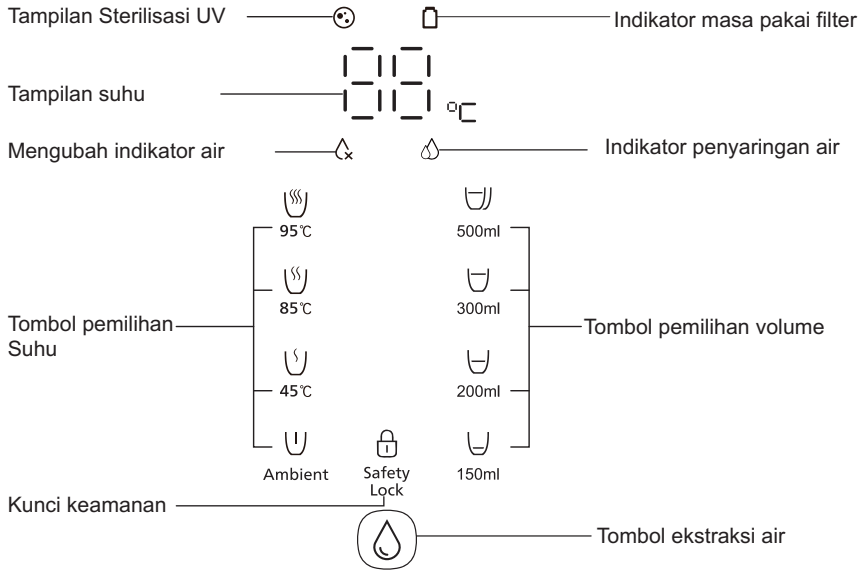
Tampilan Sterilisasi UV

Indikator masa pakai filter

Tampilan suhu

°C

Mengubah indikator air

Indikator penyaringan air

95℃

500ml

85℃

300ml

Tombol pemilihan Suhu

Tombol pemilihan volume

45℃

200ml

Ambient

Safety Lock

150ml

Kunci keamanan

Tombol ekstraksi air